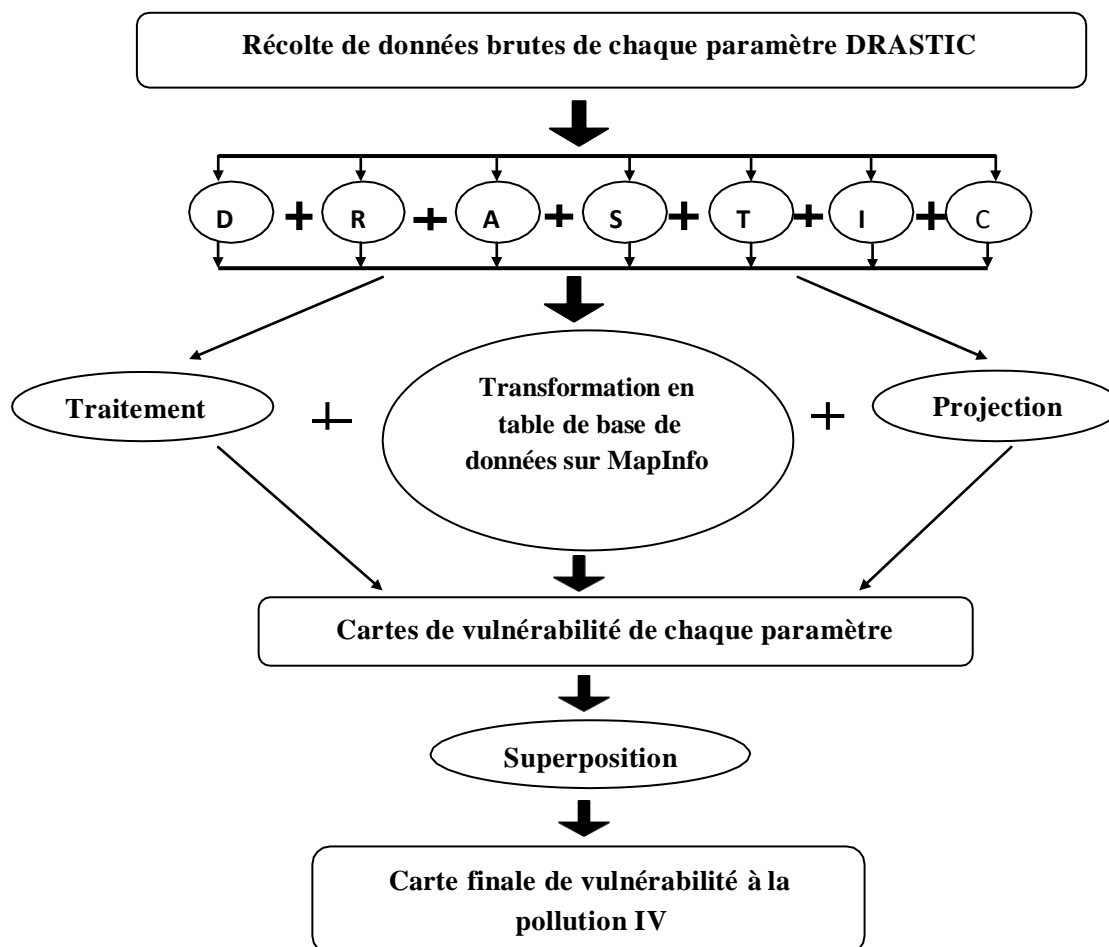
Récolte de données brutes de chaque paramètre DRASTIC

D + R + A + S + T + I + C

Traitement + Transformation en table de base de données sur MapInfo + Projection

Cartes de vulnérabilité de chaque paramètre

Superposition

Carte finale de vulnérabilité à la pollution IV